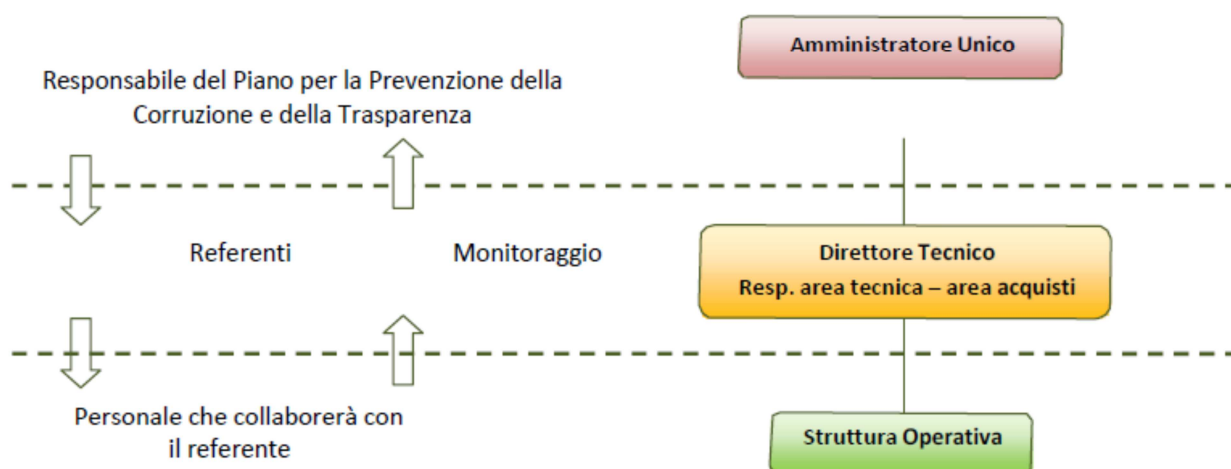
Amministratore Unico

Responsabile del Piano per la Prevenzione della Corruzione e della Trasparenza

Referenti

Monitoraggio

Direttore Tecnico
Resp. area tecnica – area acquisti

Personale che collaborerà con il referente

Struttura Operativa